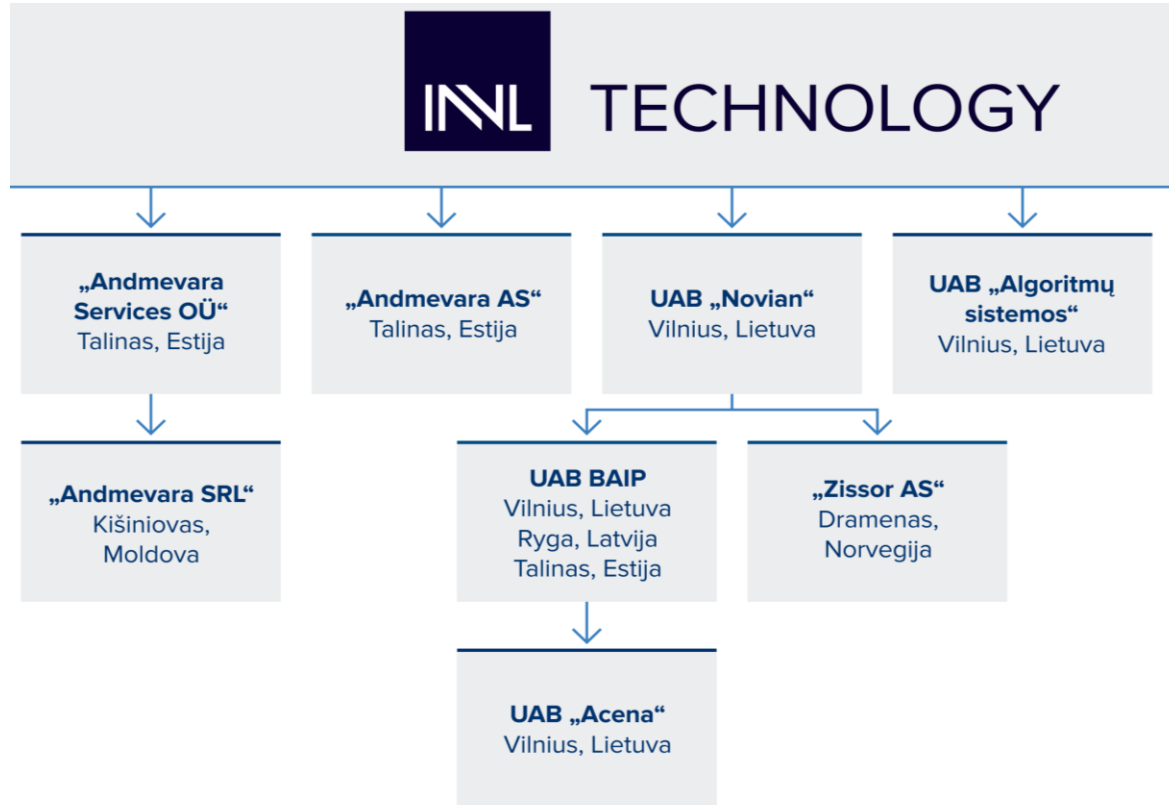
INVL TECHNOLOGY

„Andmevara Services OÜ“
Talinas, Estija

„Andmevara AS“
Talinas, Estija

UAB „Novian“
Vilnius, Lietuva

UAB „Algoritmų sistemos“
Vilnius, Lietuva

„Andmevara SRL“
Kišiniovas, Moldova

UAB BAIP
Vilnius, Lietuva
Ryga, Latvija
Talinas, Estija

„Zissor AS“
Dramenas, Norvegija

UAB „Acena“
Vilnius, Lietuva